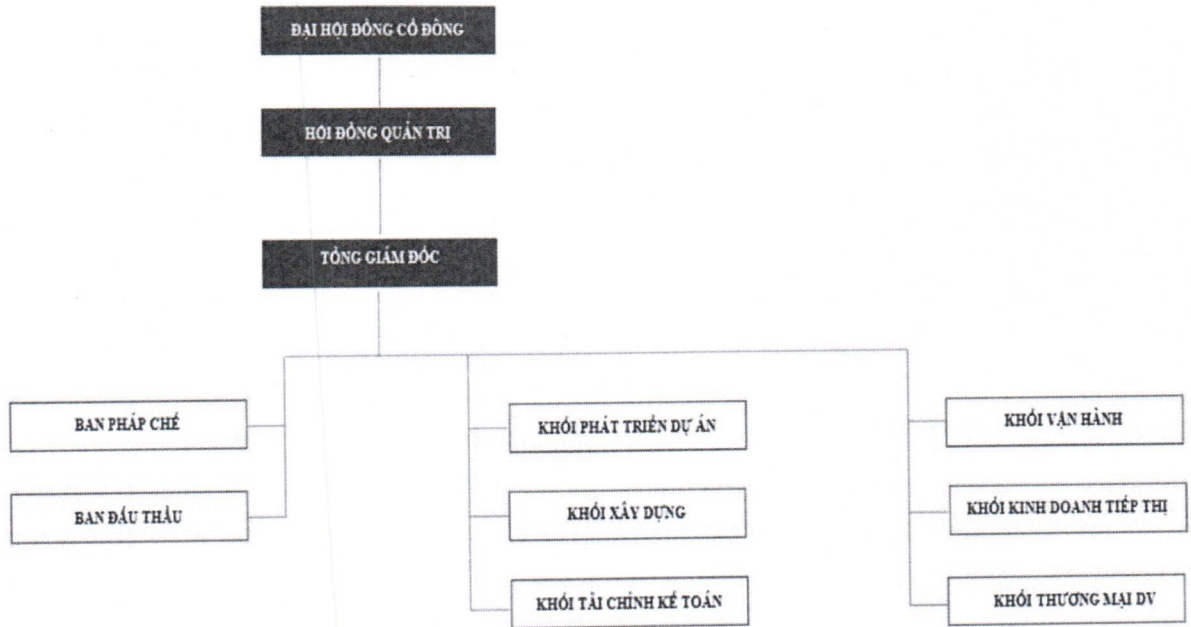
ĐẠI HỘI ĐỒNG CỔ ĐÔNG

HỘI ĐỒNG QUẢN TRỊ

TỔNG GIÁM ĐỐC

BAN PHÁP CHẾ

BAN ĐẤU THẦU

KHỐI PHÁT TRIỂN DỰ ÁN

KHỐI XÂY DỰNG

KHỐI TÀI CHÍNH KẾ TOÁN

KHỐI VẬN HÀNH

KHỐI KINH DOANH TIẾP THỊ

KHỐI THƯƠNG MẠI DV